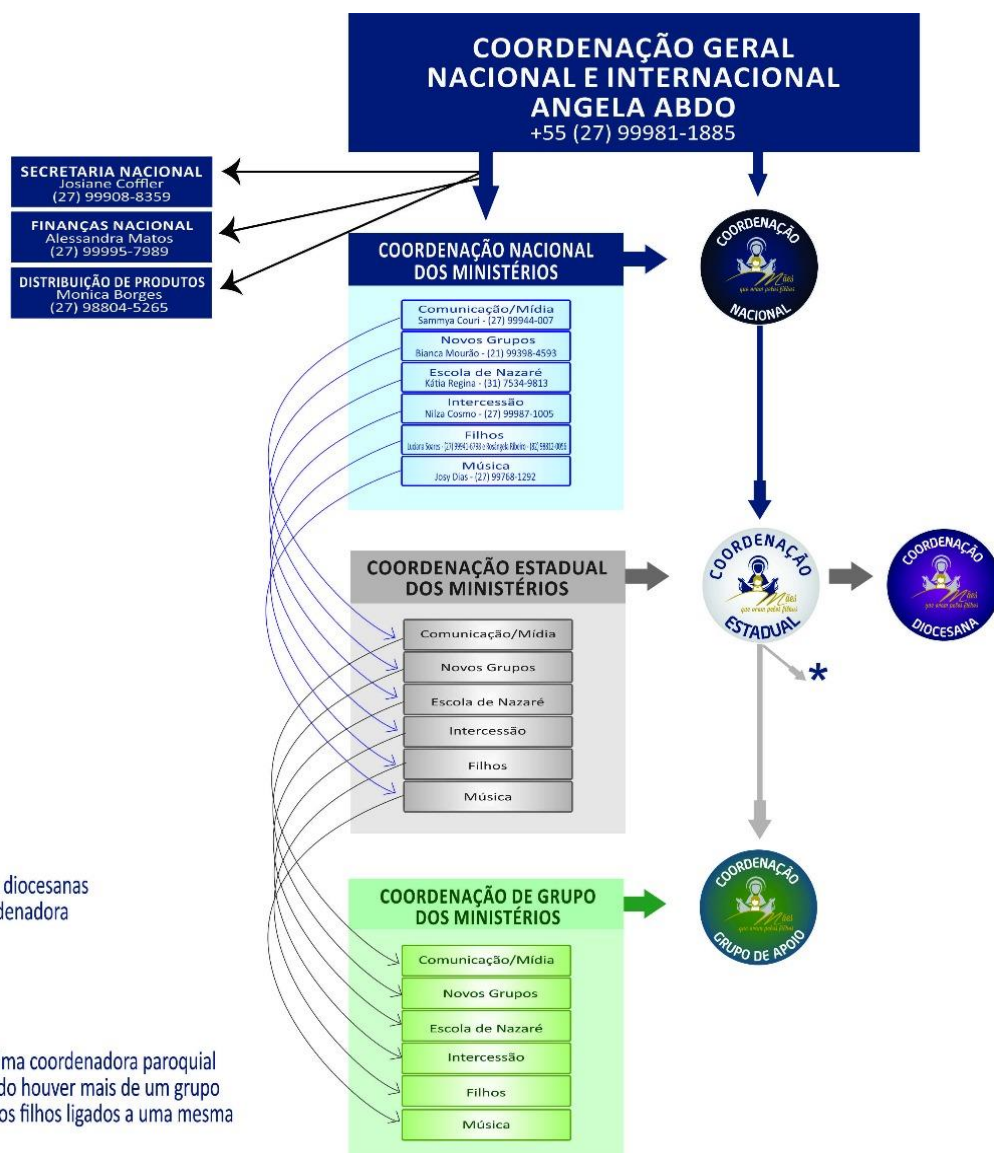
COORDENAÇÃO GERAL
NACIONAL E INTERNACIONAL
ANGELA ABDO
+55 (27) 99981-1885

SECRETARIA NACIONAL
Josiane Coffler
(27) 99908-8359

FINANÇAS NACIONAL
Alessandra Matos
(27) 99995-7989

DISTRIBUIÇÃO DE PRODUTOS
Monica Borges
(27) 98804-5265

COORDENAÇÃO NACIONAL
DOS MINISTÉRIOS

Comunicação/Mídia
Sammya Couri - (27) 99944-007

Novos Grupos
Bianca Mourão - (21) 99398-4593

Escola de Nazaré
Kátia Regina - (31) 7534-9813

Intercessão
Nilza Cosmo - (27) 99987-1005

Filhos
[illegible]

Música
Josy Dias - (27) 99768-1292

COORDENAÇÃO NACIONAL

COORDENAÇÃO ESTADUAL
DOS MINISTÉRIOS

Comunicação/Mídia
Novos Grupos
Escola de Nazaré
Intercessão
Filhos
Música

COORDENAÇÃO ESTADUAL

COORDENAÇÃO DIOCESANA

*

diocesanas
denadora

COORDENAÇÃO DE GRUPO
DOS MINISTÉRIOS

Comunicação/Mídia
Novos Grupos
Escola de Nazaré
Intercessão
Filhos
Música

COORDENAÇÃO GRUPO DE APOIO

ma coordenadora paroquial
do houver mais de um grupo
os filhos ligados a uma mesma